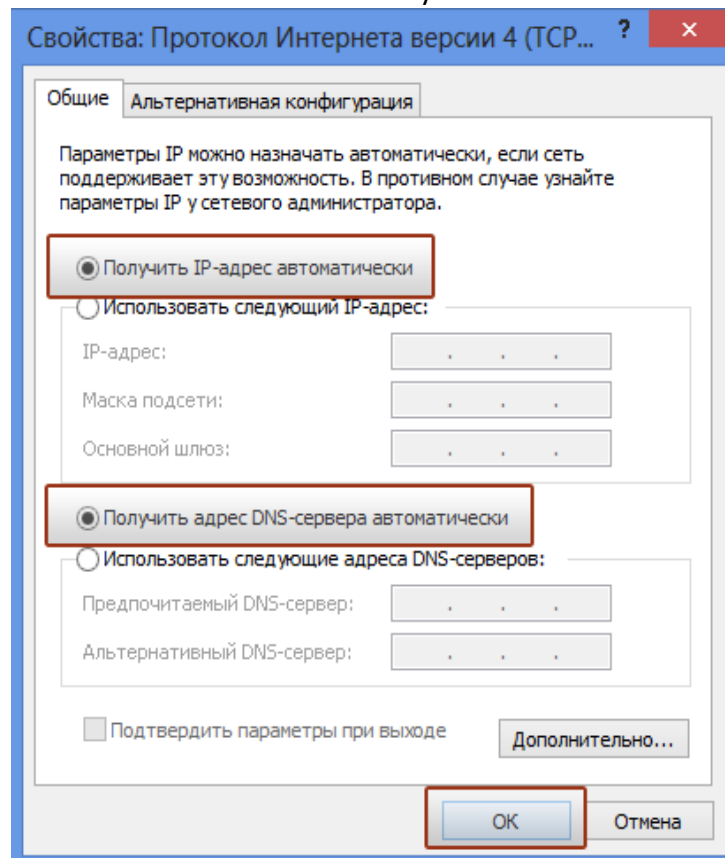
Свойства: Протокол Интернета версии 4 (TCP...

?

✕

Общие

Альтернативная конфигурация

Параметры IP можно назначать автоматически, если сеть поддерживает эту возможность. В противном случае узнайте параметры IP у сетевого администратора.

Получить IP-адрес автоматически

Использовать следующий IP-адрес:

IP-адрес:

. . .

Маска подсети:

. . .

Основной шлюз:

. . .

Получить адрес DNS-сервера автоматически

Использовать следующие адреса DNS-серверов:

Предпочитаемый DNS-сервер:

. . .

Альтернативный DNS-сервер:

. . .

Подтвердить параметры при выходе

Дополнительно...

ОК

Отмена